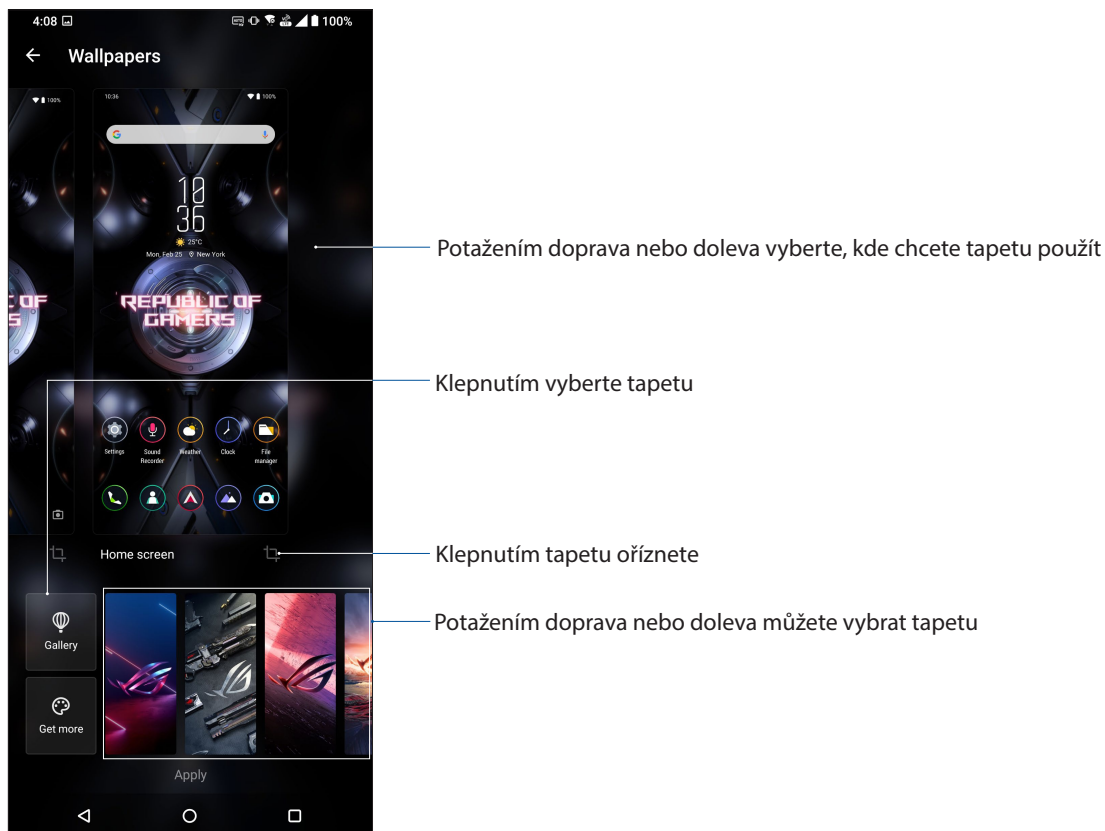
4:08

100%

Wallpapers

100%

10:36

100%

10
36

25°C

Mon, Feb 25 New York

REPUBLIC OF GAMERS

Settings

Sound Recorder

Weather

Clock

File manager

Home screen

Gallery

Get more

Apply

Potažením doprava nebo doleva vyberte, kde chcete tapetu použít

Klepnutím vyberte tapetu

Klepnutím tapetu oříznete

Potažením doprava nebo doleva můžete vybrat tapetu